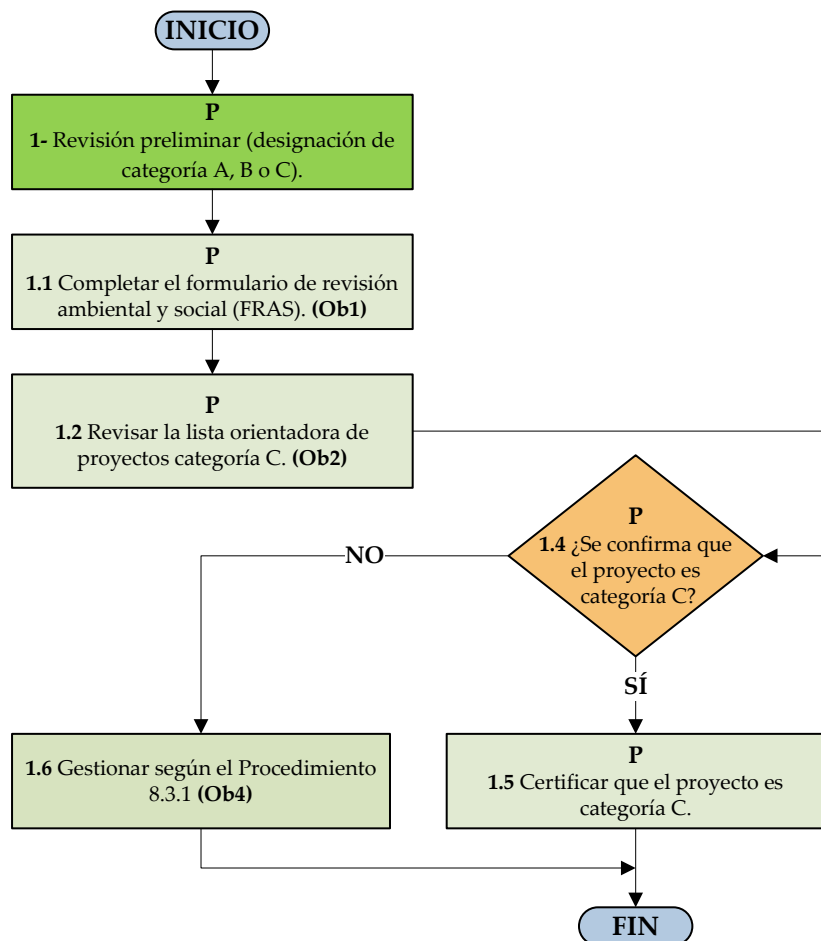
INICIO

P
1- Revisión preliminar (designación de categoría A, B o C).

P
1.1 Completar el formulario de revisión ambiental y social (FRAS). (Ob1)

P
1.2 Revisar la lista orientadora de proyectos categoría C. (Ob2)

P
1.4 ¿Se confirma que el proyecto es categoría C?

NO

SÍ

1.6 Gestionar según el Procedimiento 8.3.1 (Ob4)

P
1.5 Certificar que el proyecto es categoría C.

FIN